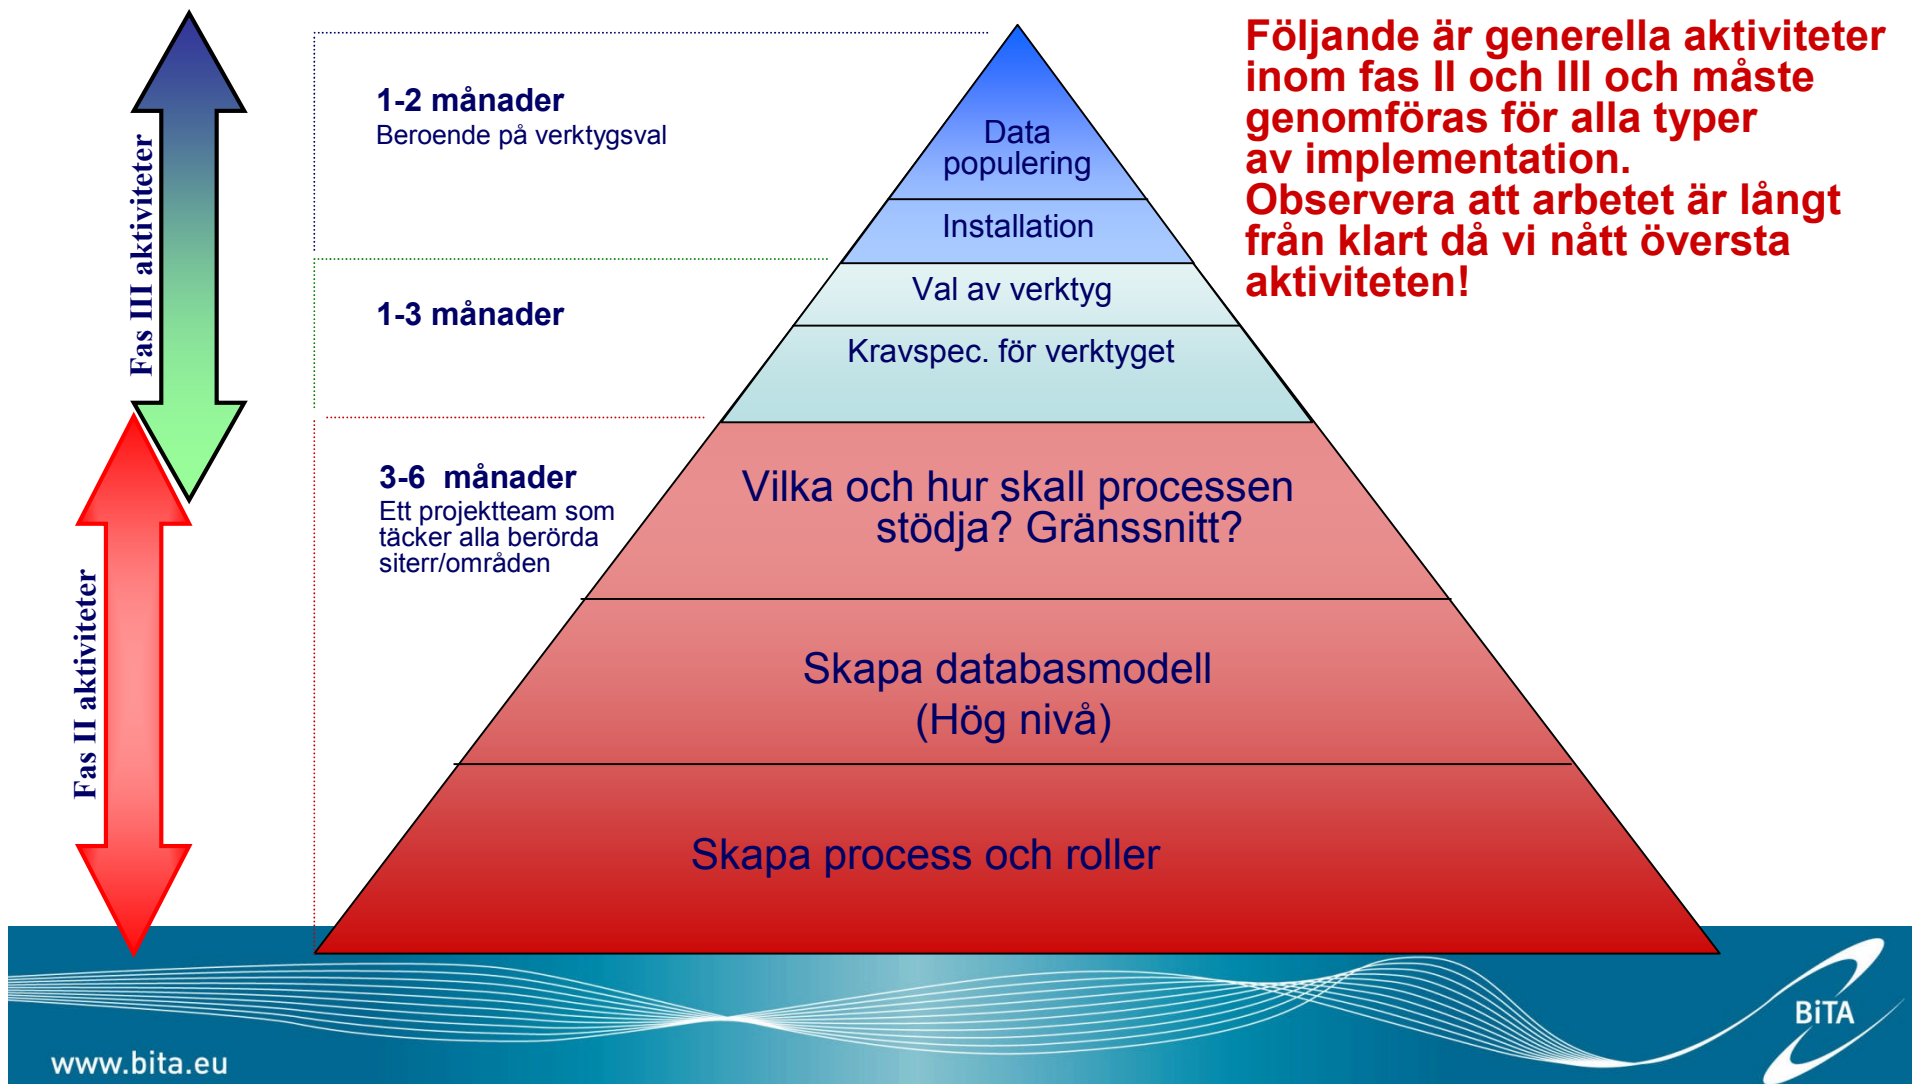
Fas III aktiviteter

Fas II aktiviteter

1-2 månader
Beroende på verktygsval

1-3 månader

3-6 månader
Ett projektteam som täcker alla berörda siterr/områden

Data populering

Installation

Val av verktyg

Kravspec. för verktyget

Vilka och hur skall processen stödja? Gränssnitt?

Skapa databasmodell (Hög nivå)

Skapa process och roller

Följande är generella aktiviteter inom fas II och III och måste genomföras för alla typer av implementation.
Observera att arbetet är långt från klart då vi nått översta aktiviteten!

www.bita.eu

BiTA